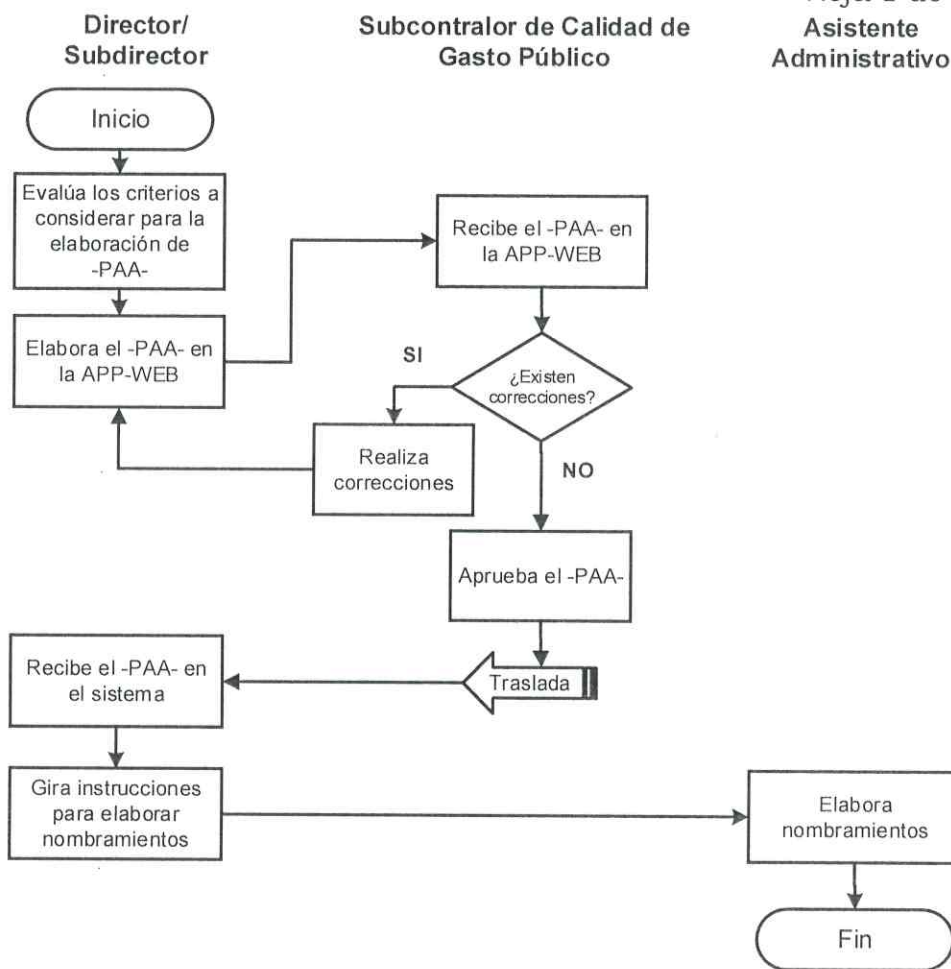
Director/ Subdirector

Subcontralor de Calidad de Gasto Público

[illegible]

Asistente Administrativo

Inicio

Evalúa los criterios a considerar para la elaboración de -PAA-

Elabora el -PAA- en la APP-WEB

Recibe el -PAA- en la APP-WEB

SI

¿Existen correcciones?

Realiza correcciones

NO

Aprueba el -PAA-

Recibe el -PAA- en el sistema

Traslada

Gira instrucciones para elaborar nombramientos

Elabora nombramientos

Fin